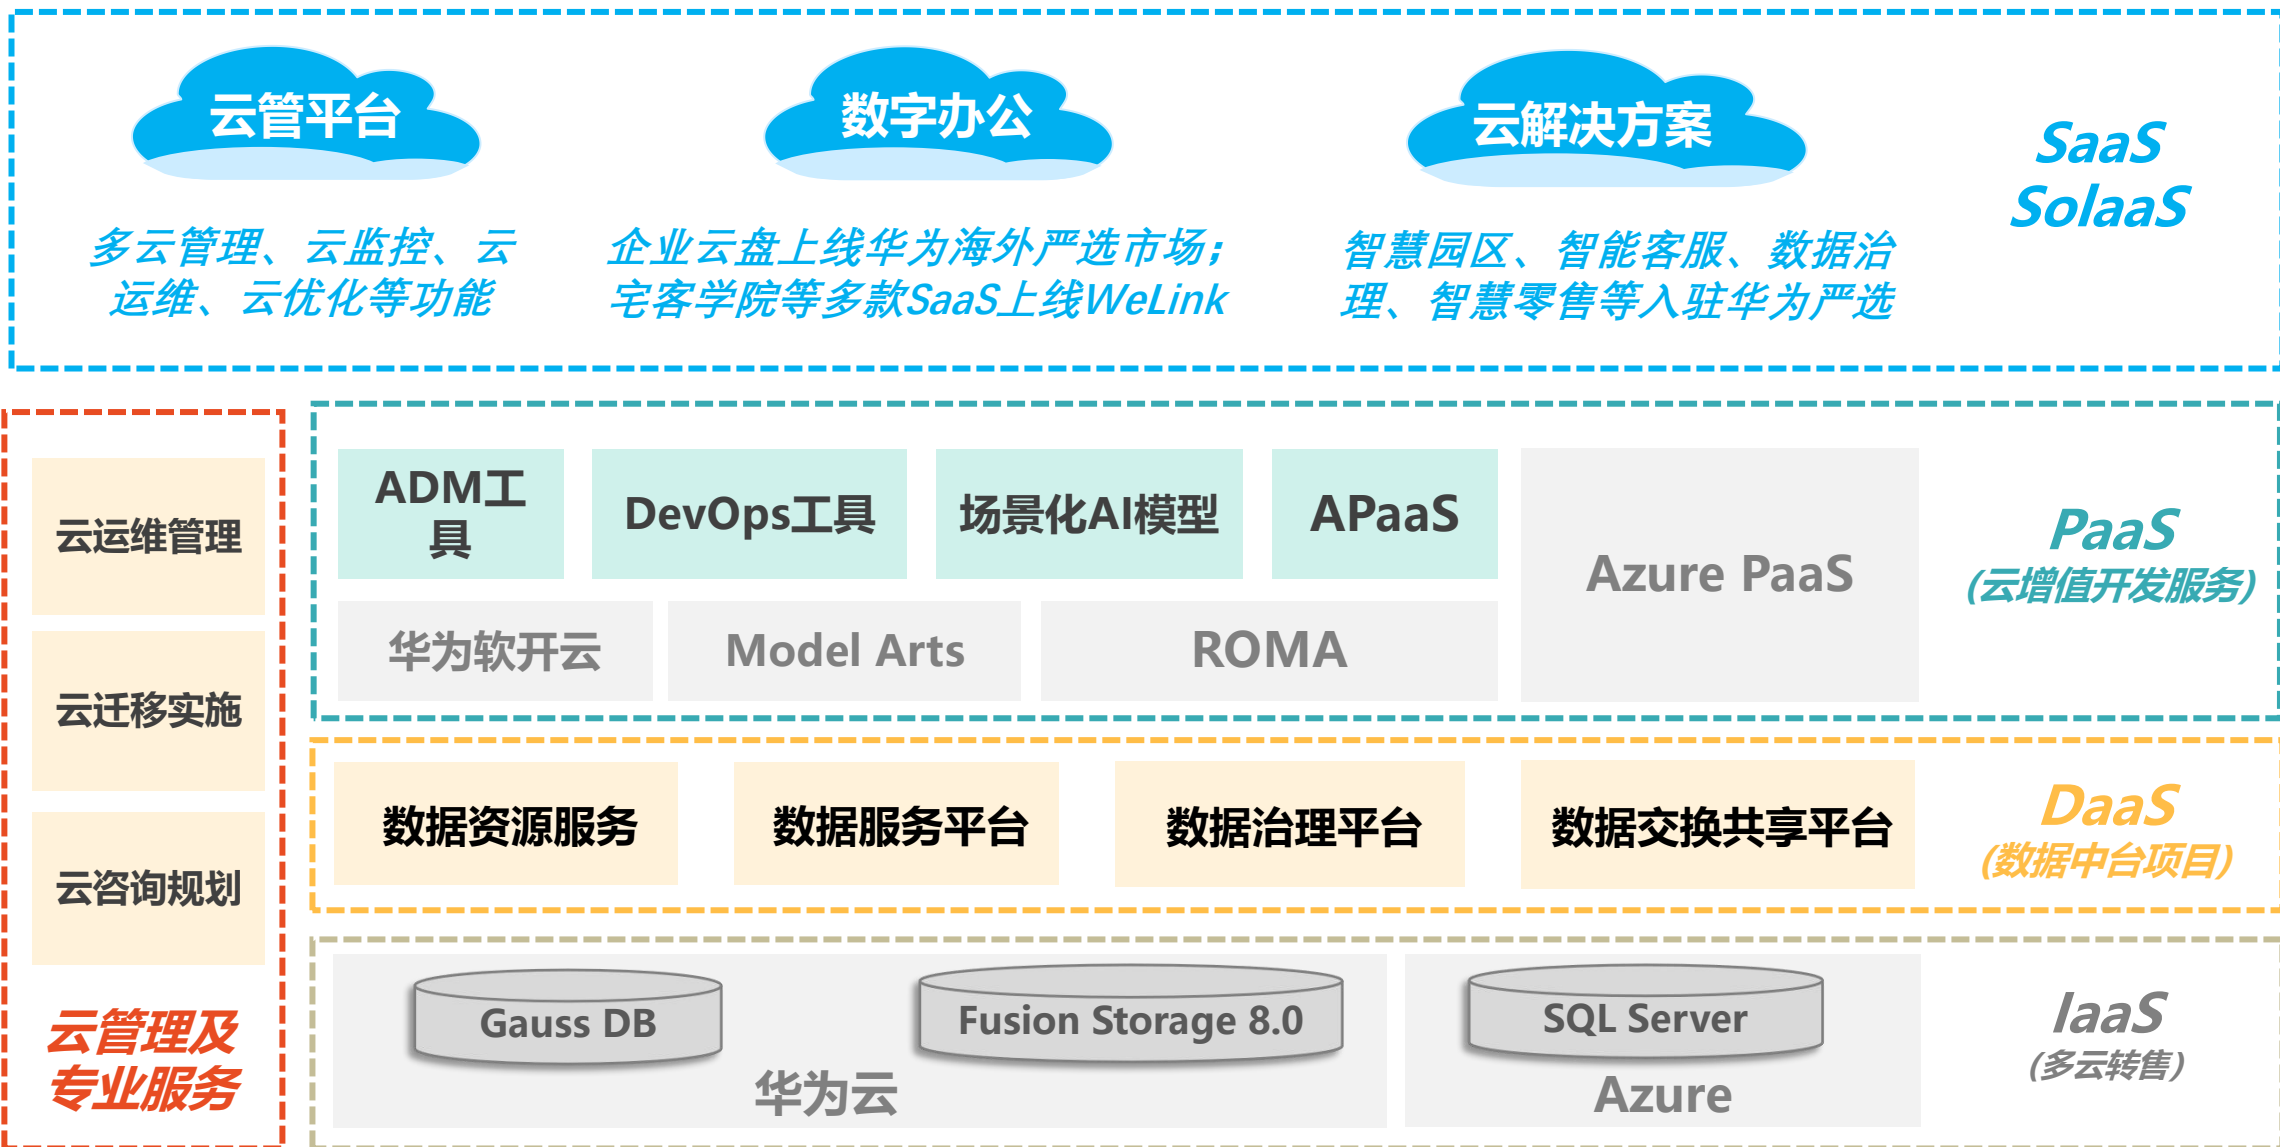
云管平台

多云管理、云监控、云运维、云优化等功能

数字办公

企业云盘上线华为海外严选市场；宅客学院等多款SaaS上线WeLink

云解决方案

智慧园区、智能客服、数据治理、智慧零售等入驻华为严选

SaaS
SolaaS

云运维管理

云迁移实施

云咨询规划

云管理及专业服务

ADM工具

DevOps工具

场景化AI模型

APaaS

Azure PaaS

华为软开云

Model Arts

ROMA

PaaS
(云增值开发服务)

数据资源服务

数据服务平台

数据治理平台

数据交换共享平台

DaaS
(数据中台项目)

Gauss DB

Fusion Storage 8.0

华为云

SQL Server

Azure

IaaS
(多云转售)